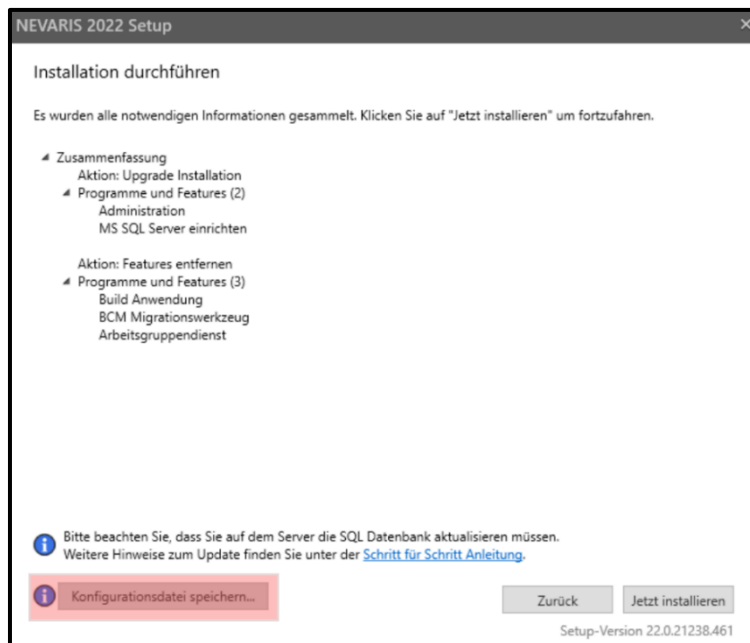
NEVARIS 2022 Setup

×

Installation durchführen

Es wurden alle notwendigen Informationen gesammelt. Klicken Sie auf "Jetzt installieren" um fortzufahren.

Zusammenfassung
Aktion: Upgrade Installation
Programme und Features (2)
Administration
MS SQL Server einrichten

Aktion: Features entfernen
Programme und Features (3)
Build Anwendung
BCM Migrationswerkzeug
Arbeitsgruppendienst

Bitte beachten Sie, dass Sie auf dem Server die SQL Datenbank aktualisieren müssen.
Weitere Hinweise zum Update finden Sie unter der Schritt für Schritt Anleitung.

Konfigurationsdatei speichern...

Zurück

Jetzt installieren

Setup-Version 22.0.21238.461